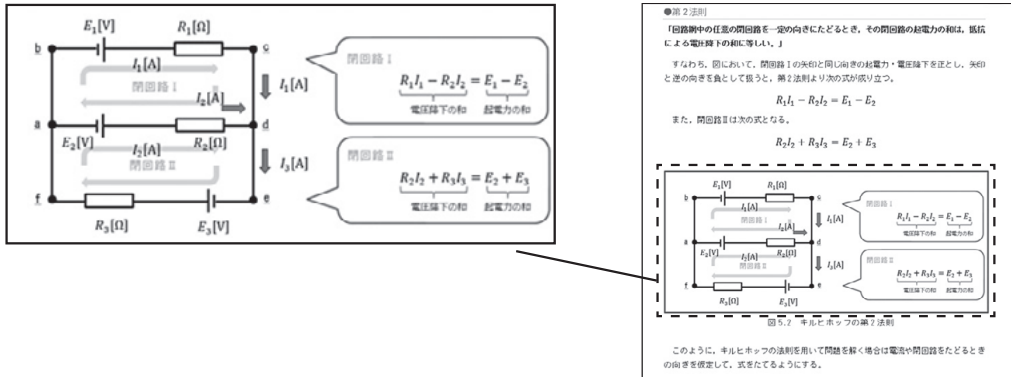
$E_1$[V]

$R_1$[Ω]

b

c

$I_1$[A]

閉回路 I

$I_2$[A]

$I_1$[A]

a

d

$E_2$[V]

$I_2$[A]

$R_2$[Ω]

閉回路 II

$I_3$[A]

f

e

$R_3$[Ω]

$E_3$[V]

閉回路 I

$R_1I_1 - R_2I_2 = E_1 - E_2$

電圧降下の和　起電力の和

閉回路 II

$R_2I_2 + R_3I_3 = E_2 + E_3$

電圧降下の和　起電力の和

●第２法則

「回路網中の任意の閉回路を一定の向きにたどるとき，その閉回路の起電力の和は，抵抗による電圧降下の和に等しい。」

すなわち，図において，閉回路 I の矢印と同じ向きの起電力・電圧降下を正とし，矢印と逆の向きを負として扱うと，第２法則より次の式が成り立つ。

$R_1I_1 - R_2I_2 = E_1 - E_2$

また，閉回路 II は次の式となる。

$R_2I_2 + R_3I_3 = E_2 + E_3$

図 5.2　キルヒホッフの第２法則

このように，キルヒホッフの法則を用いて問題を解く場合は電流や閉回路をたどるときの向きを仮定して，式をたてるようにする。